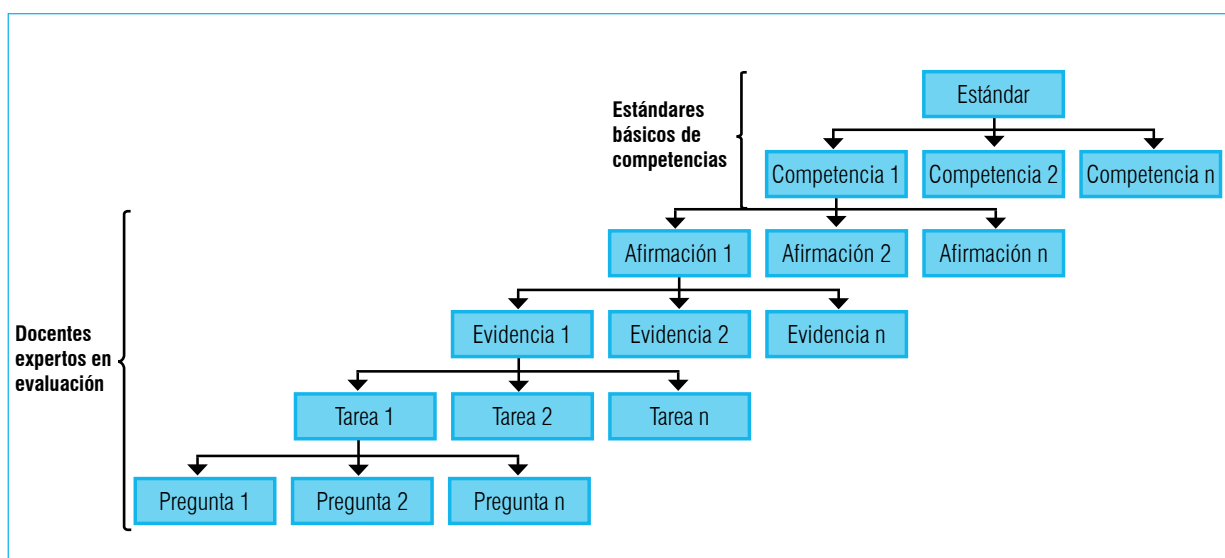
Estándares básicos de competencias

Estándar

Competencia 1
Competencia 2
Competencia n

Docentes expertos en evaluación

Afirmación 1
Afirmación 2
Afirmación n

Evidencia 1
Evidencia 2
Evidencia n

Tarea 1
Tarea 2
Tarea n

Pregunta 1
Pregunta 2
Pregunta n